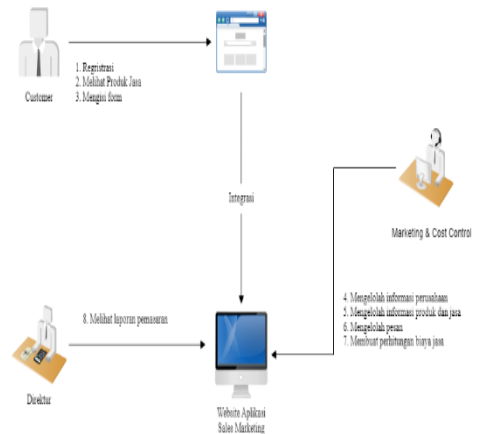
Customer

1. Registrasi
2. Melihat Produk Jasa
3. Mengisi form

Integrasi

Marketing & Cost Control

4. Mengelolah informasi perusahaan
5. Mengelolah informasi produk dan jasa
6. Mengelolah pesan
7. Membuat perhitungan biaya jasa

8. Melihat laporan pemasaran

Direktur

Website Aplikasi
Sales Marketing